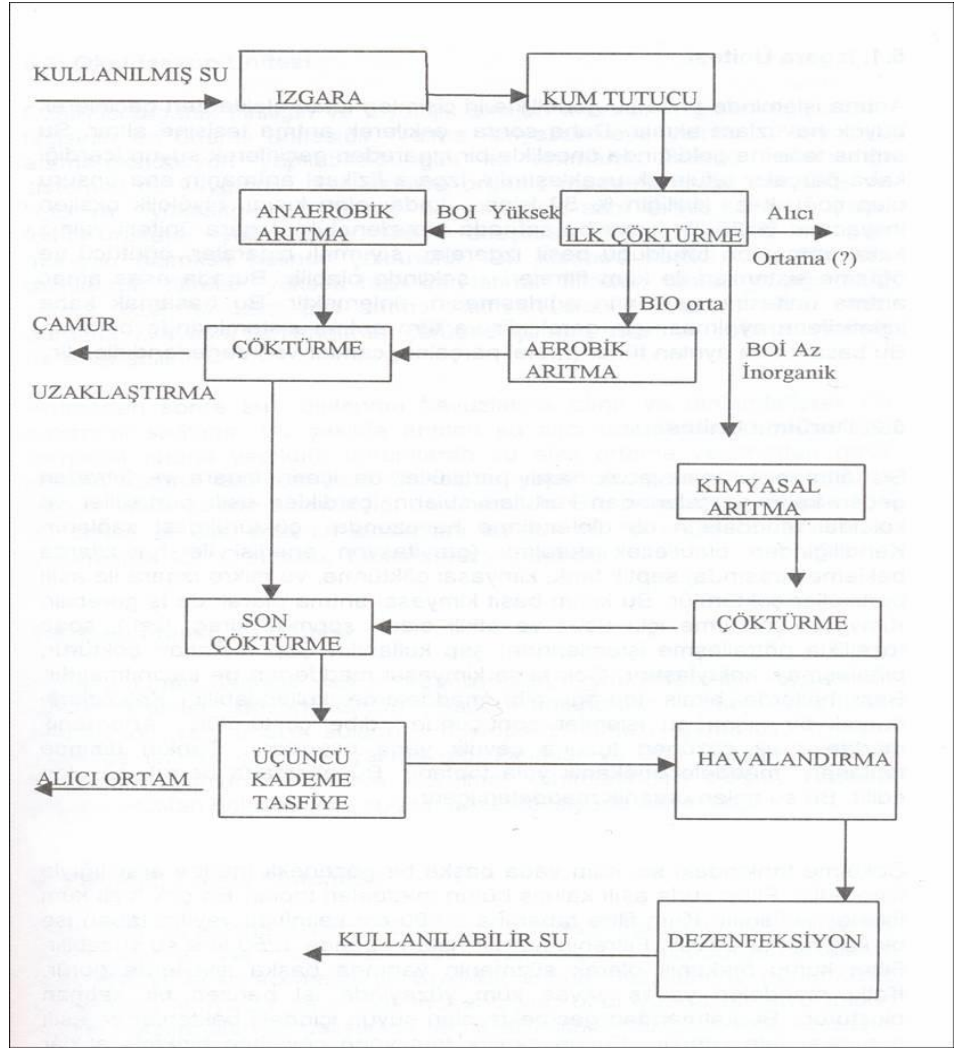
KULLANILMIŞ SU

IZGARA

KUM TUTUCU

ANAEROBİK ARITMA

BOI Yüksek

İLK ÇÖKTÜRME

Alıcı Ortama (?)

BIO orta

ÇAMUR

ÇÖKTÜRME

AEROBİK ARITMA

BOİ Az İnorganik

UZAKLAŞTIRMA

KİMYASAL ARITMA

ÇÖKTÜRME

SON ÇÖKTÜRME

ÜÇÜNCÜ KADEME TASFİYE

ALICI ORTAM

HAVALANDIRMA

KULLANILABİLİR SU

DEZENFEKSİYON